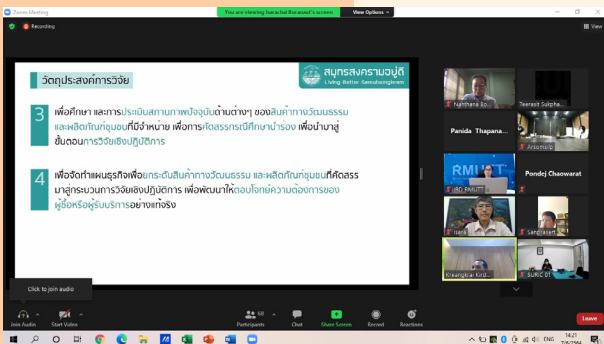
Zoom Meeting

You are viewing Saranchai Buranasit's screen

View Options

Recording

วัตถุประสงค์การวิจัย

สมุทรสงครามอยู่ดี
Living Better Samutsongkhram

3 เพื่อศึกษา และการประเมินสภาพปัจจุบันด้านต่างๆ ของสินค้าทางวัฒนธรรมและผลิตภัณฑ์ชุมชนที่มีจำหน่าย เพื่อการคัดสรรกรณีศึกษานำร่อง เพื่อนำมาสู่ขั้นตอนการวิจัยเชิงปฏิบัติการ

4 เพื่อจัดทำแผนธุรกิจเพื่อยกระดับสินค้าทางวัฒนธรรม และผลิตภัณฑ์ชุมชนที่คัดสรรมาสู่กระบวนการวิจัยเชิงปฏิบัติการ เพื่อพัฒนาให้ตอบโจทย์ความต้องการของผู้ซื้อหรือผู้รับบริการอย่างแท้จริง

Nanthana Bo...

Teerasit Sukpha...

Panida Thapana...

Arsorisip

RMUTT

iBD RMUTT

Pondej Chaowarat

iieria

Sangkeert

Kreangkrai Kirdi...

SURIC 01

Click to join audio

Join Audio

Start Video

Participants 68

Chat

Share Screen

Record

Reactions

Leave

ENG

14:21
7/6/2564